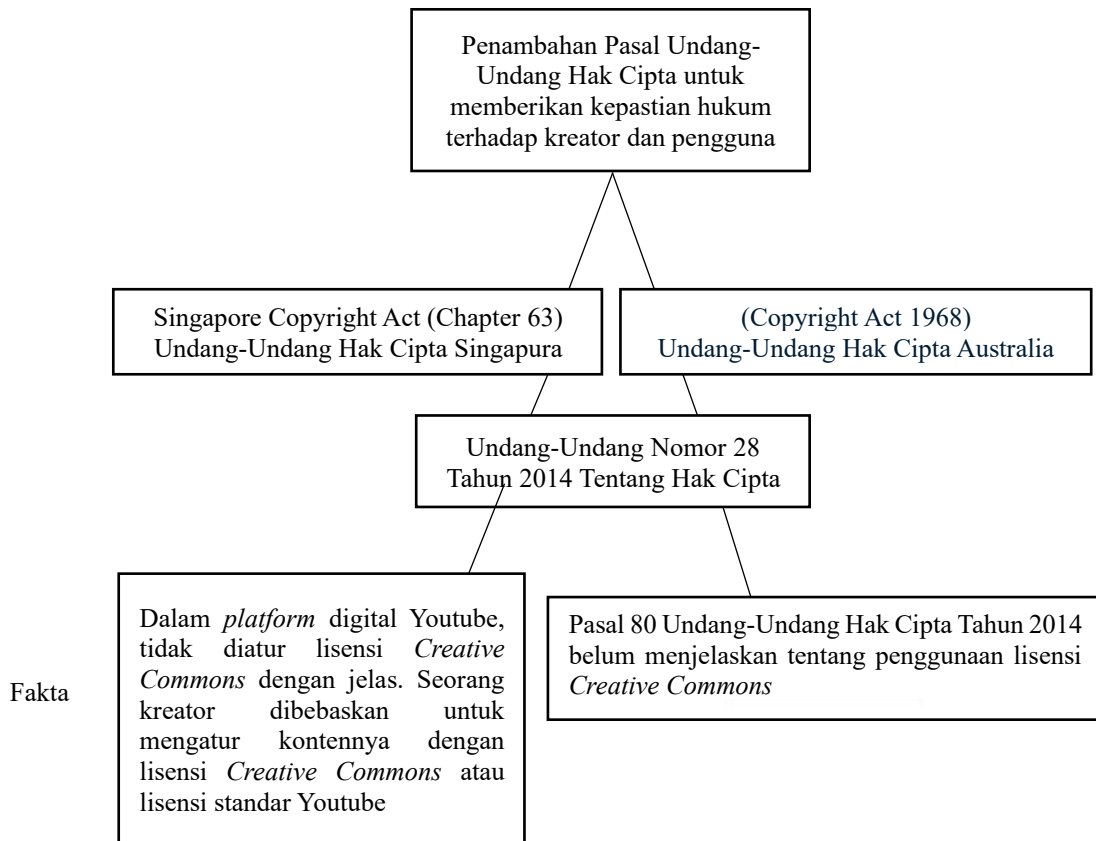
Penambahan Pasal Undang-Undang Hak Cipta untuk memberikan kepastian hukum terhadap kreator dan pengguna

Singapore Copyright Act (Chapter 63) Undang-Undang Hak Cipta Singapura

(Copyright Act 1968) Undang-Undang Hak Cipta Australia

Undang-Undang Nomor 28 Tahun 2014 Tentang Hak Cipta

Fakta

Dalam *platform* digital Youtube, tidak diatur lisensi *Creative Commons* dengan jelas. Seorang kreator dibebaskan untuk mengatur kontennya dengan lisensi *Creative Commons* atau lisensi standar Youtube

Pasal 80 Undang-Undang Hak Cipta Tahun 2014 belum menjelaskan tentang penggunaan lisensi *Creative Commons*